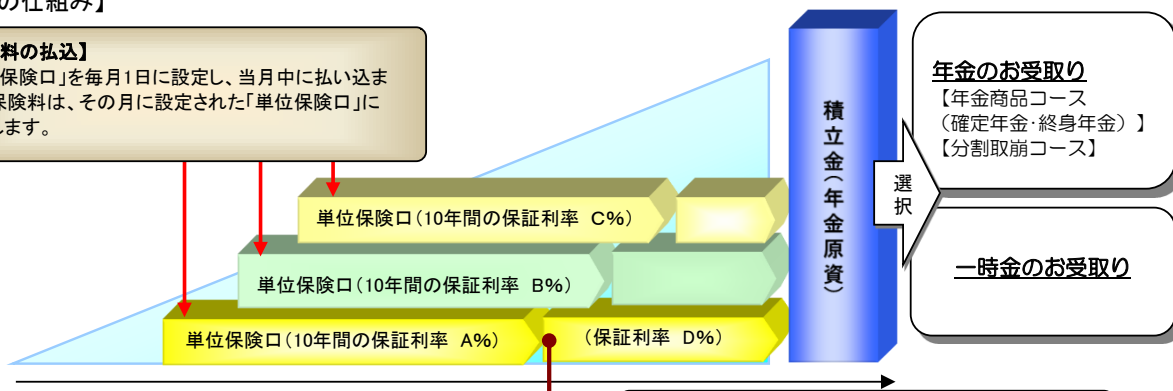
の仕組み】

料の払込】
保険口」を毎月1日に設定し、当月中に払い込ま
保険料は、その月に設定された「単位保険口」に
します。

単位保険口（10年間の保証利率　C%）

単位保険口（10年間の保証利率　B%）

単位保険口（10年間の保証利率　A%）

（保証利率　D%）

積立金（年金原資）

選択

年金のお受取り
【年金商品コース
（確定年金・終身年金）】
【分割取崩コース】

一時金のお受取り